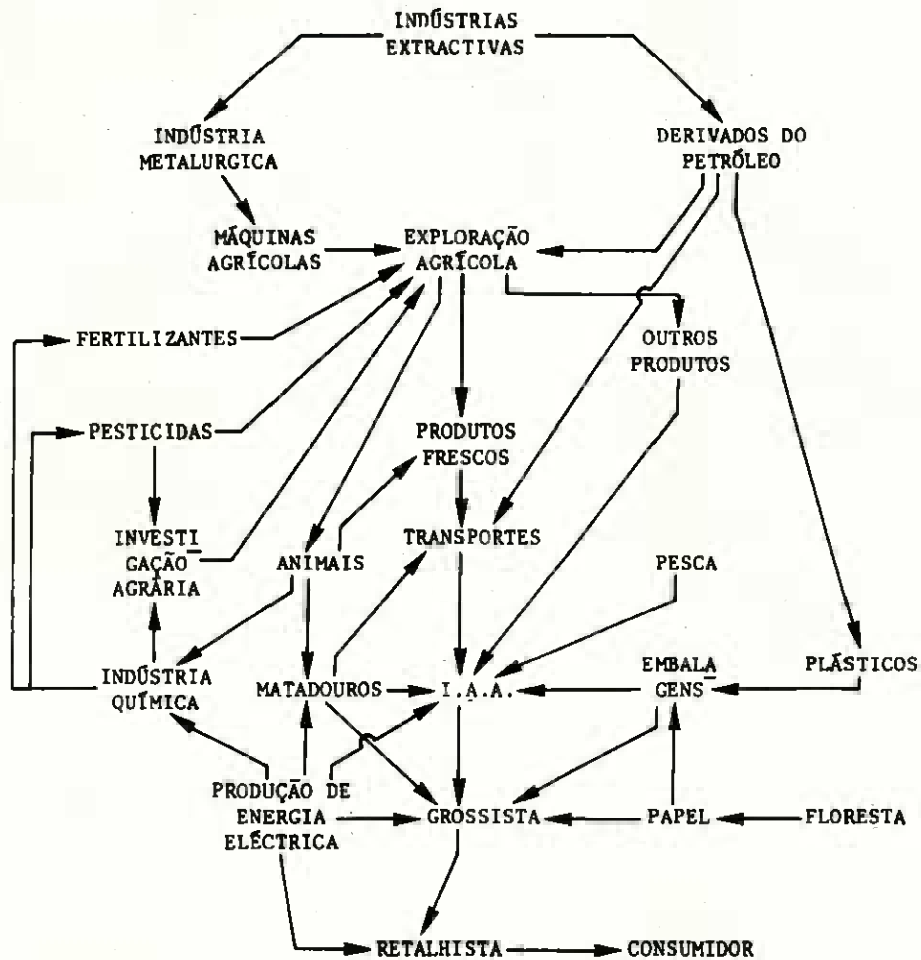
INDÚSTRIAS EXTRACTIVAS

INDÚSTRIA METALURGICA

DERIVADOS DO PETRÓLEO

MÁQUINAS AGRÍCOLAS

EXPLORAÇÃO AGRÍCOLA

FERTILIZANTES

OUTROS PRODUTOS

PESTICIDAS

PRODUTOS FRESCOS

INVESTIGAÇÃO AGRÁRIA

ANIMAIS

TRANSPORTES

PESCA

INDÚSTRIA QUÍMICA

MATADOUROS

I.A.A.

EMBALAGENS

PLÁSTICOS

PRODUÇÃO DE ENERGIA ELÉCTRICA

GROSSISTA

PAPEL

FLORESTA

RETALHISTA

CONSUMIDOR